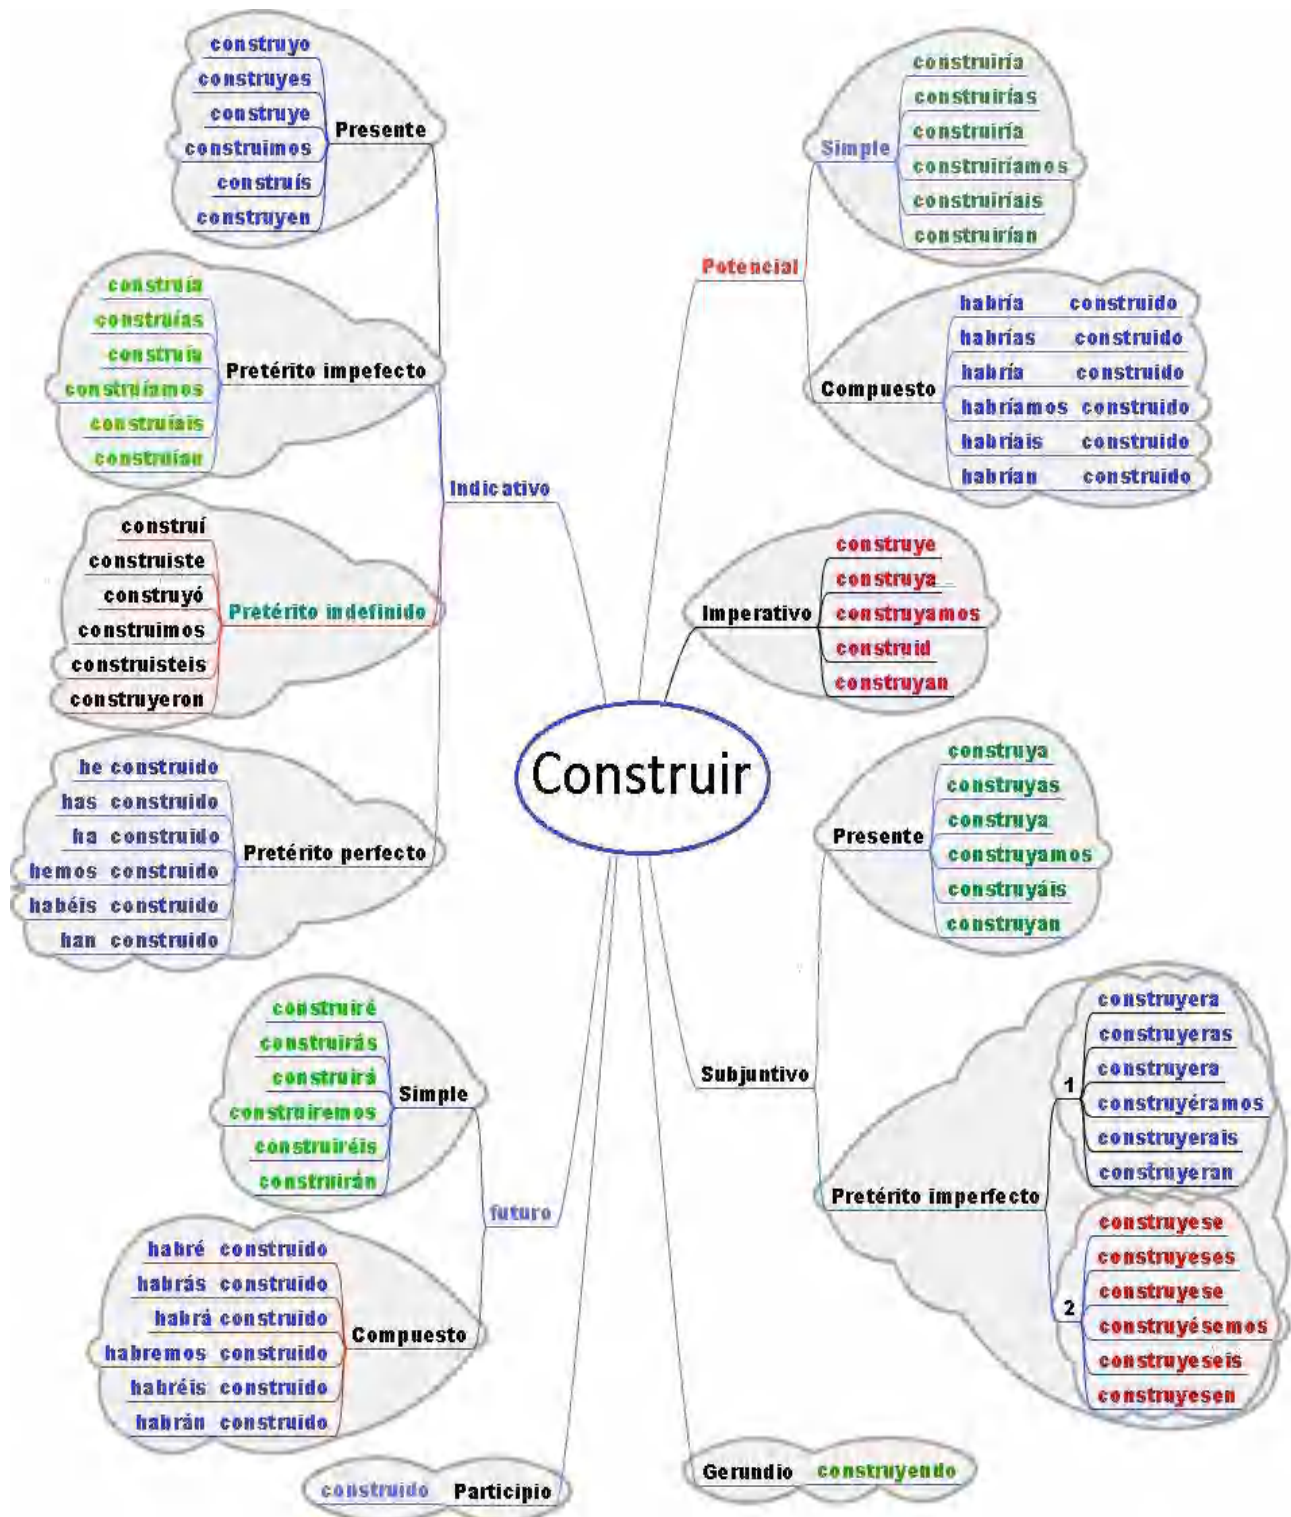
Construir

Indicativo

Presente
construyo
construyes
construye
construimos
construís
construyen

Pretérito impefecto
construía
construías
construía
construíamos
construíais
construían

Pretérito indefinido
construí
construiste
construyó
construimos
construisteis
construyeron

Pretérito perfecto
he construido
has construido
ha construido
hemos construido
habéis construido
han construido

futuro

Simple
construiré
construirás
construirá
construiremos
construiréis
construirán

Compuesto
habré construido
habrás construido
habrá construido
habremos construido
habréis construido
habrán construido

Participio
construido

Potencial

Simple
construiría
construirías
construiría
construiríamos
construiríais
construirían

Compuesto
habría construido
habrías construido
habría construido
habríamos construido
habríais construido
habrían construido

Imperativo
construye
construya
construyamos
construid
construyan

Subjuntivo

Presente
construya
construyas
construya
construyamos
construyáis
construyan

Pretérito imperfecto
1
construyera
construyeras
construyera
construyéramos
construyerais
construyeran
2
construyese
construyeses
construyese
construyésemos
construyeseis
construyesen

Gerundio
construyendo